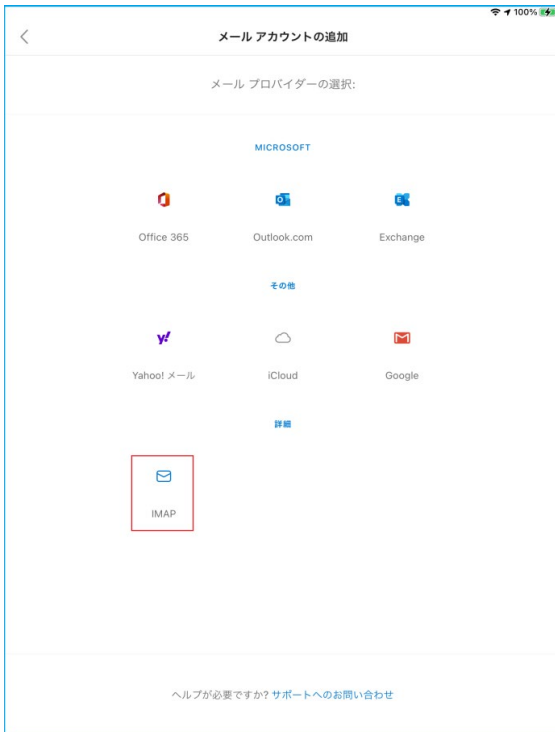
100%

<

メール アカウントの追加

メール プロバイダーの選択:

MICROSOFT

Office 365

Outlook.com

Exchange

その他

Yahoo! メール

iCloud

Google

詳細

IMAP

ヘルプが必要ですか? サポートへのお問い合わせ